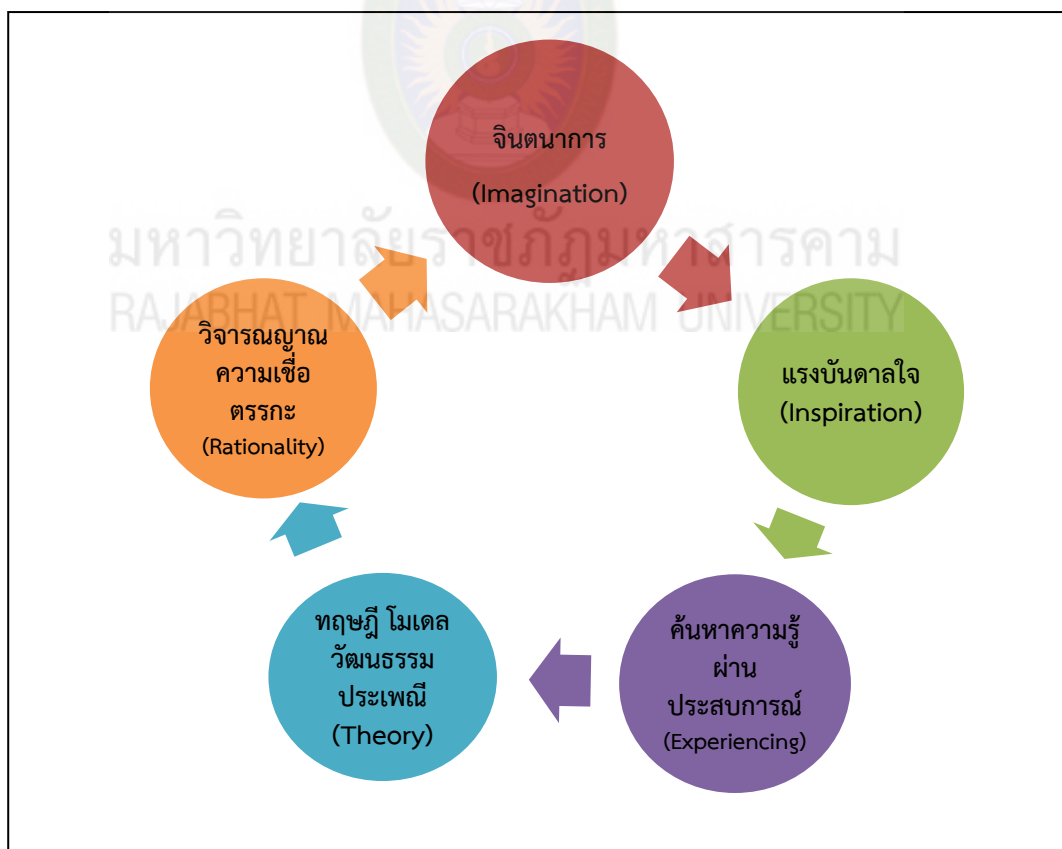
มหาวิทยาลัยราชภัฏมหาสารคาม
RAJABHAT MAHASARAKHAM UNIVERSITY

จินตนาการ
(Imagination)

แรงบันดาลใจ
(Inspiration)

ค้นหาความรู้
ผ่าน
ประสบการณ์
(Experiencing)

ทฤษฎี โมเดล
วัฒนธรรม
ประเพณี
(Theory)

วิจารณญาณ
ความเชื่อ
ตรรกะ
(Rationality)